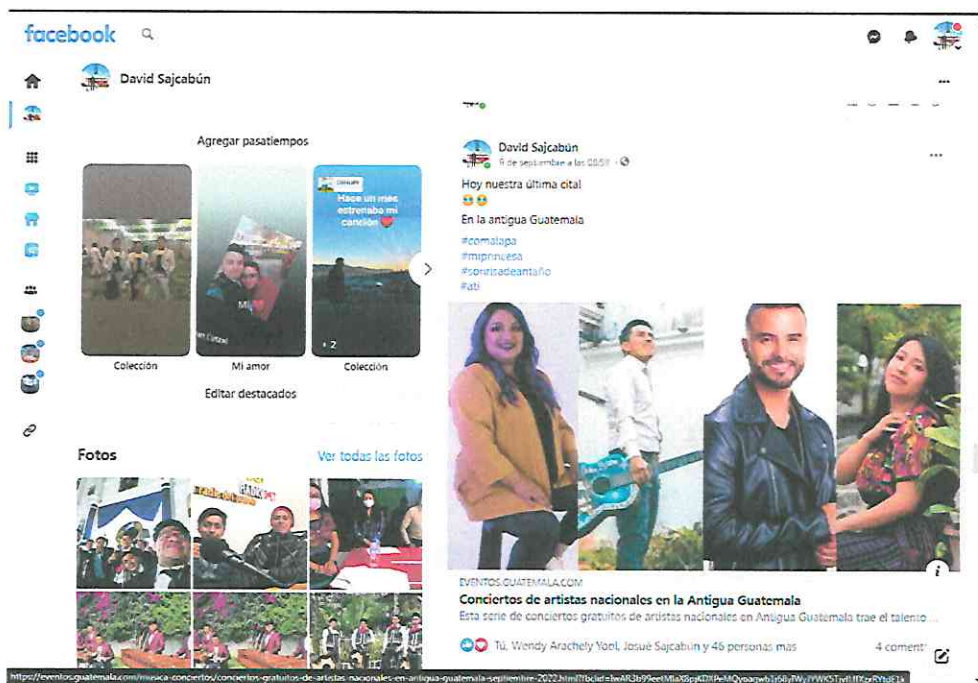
facebook

David Sajcabún

Agregar pasatiempos

Hace un mes estrenaba mi canción

Mi

2

Colección

Mi amor

Colección

Editar destacados

Fotos

Ver todas las fotos

David Sajcabún
9 de septiembre a las 08:59 ·

Hoy nuestra última cita!
😄😄

En la antigua Guatemala

#comalapa
#miprincesa
#sonrisadeantaño
#ati

EVENTOS.GUATEMALA.COM

Conciertos de artistas nacionales en la Antigua Guatemala

Esta serie de conciertos gratuitos de artistas nacionales en Antigua Guatemala trae el talento ...

Tú, Wendy Arachely Yoel, Josué Sajcabún y 46 personas más

4 coment

https://eventos.guatemala.com/musica-conciertos/conciertos-gratuitos-de-artistas-nacionales-en-antigua-guatemala-septiembre-2022.html?fbclid=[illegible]